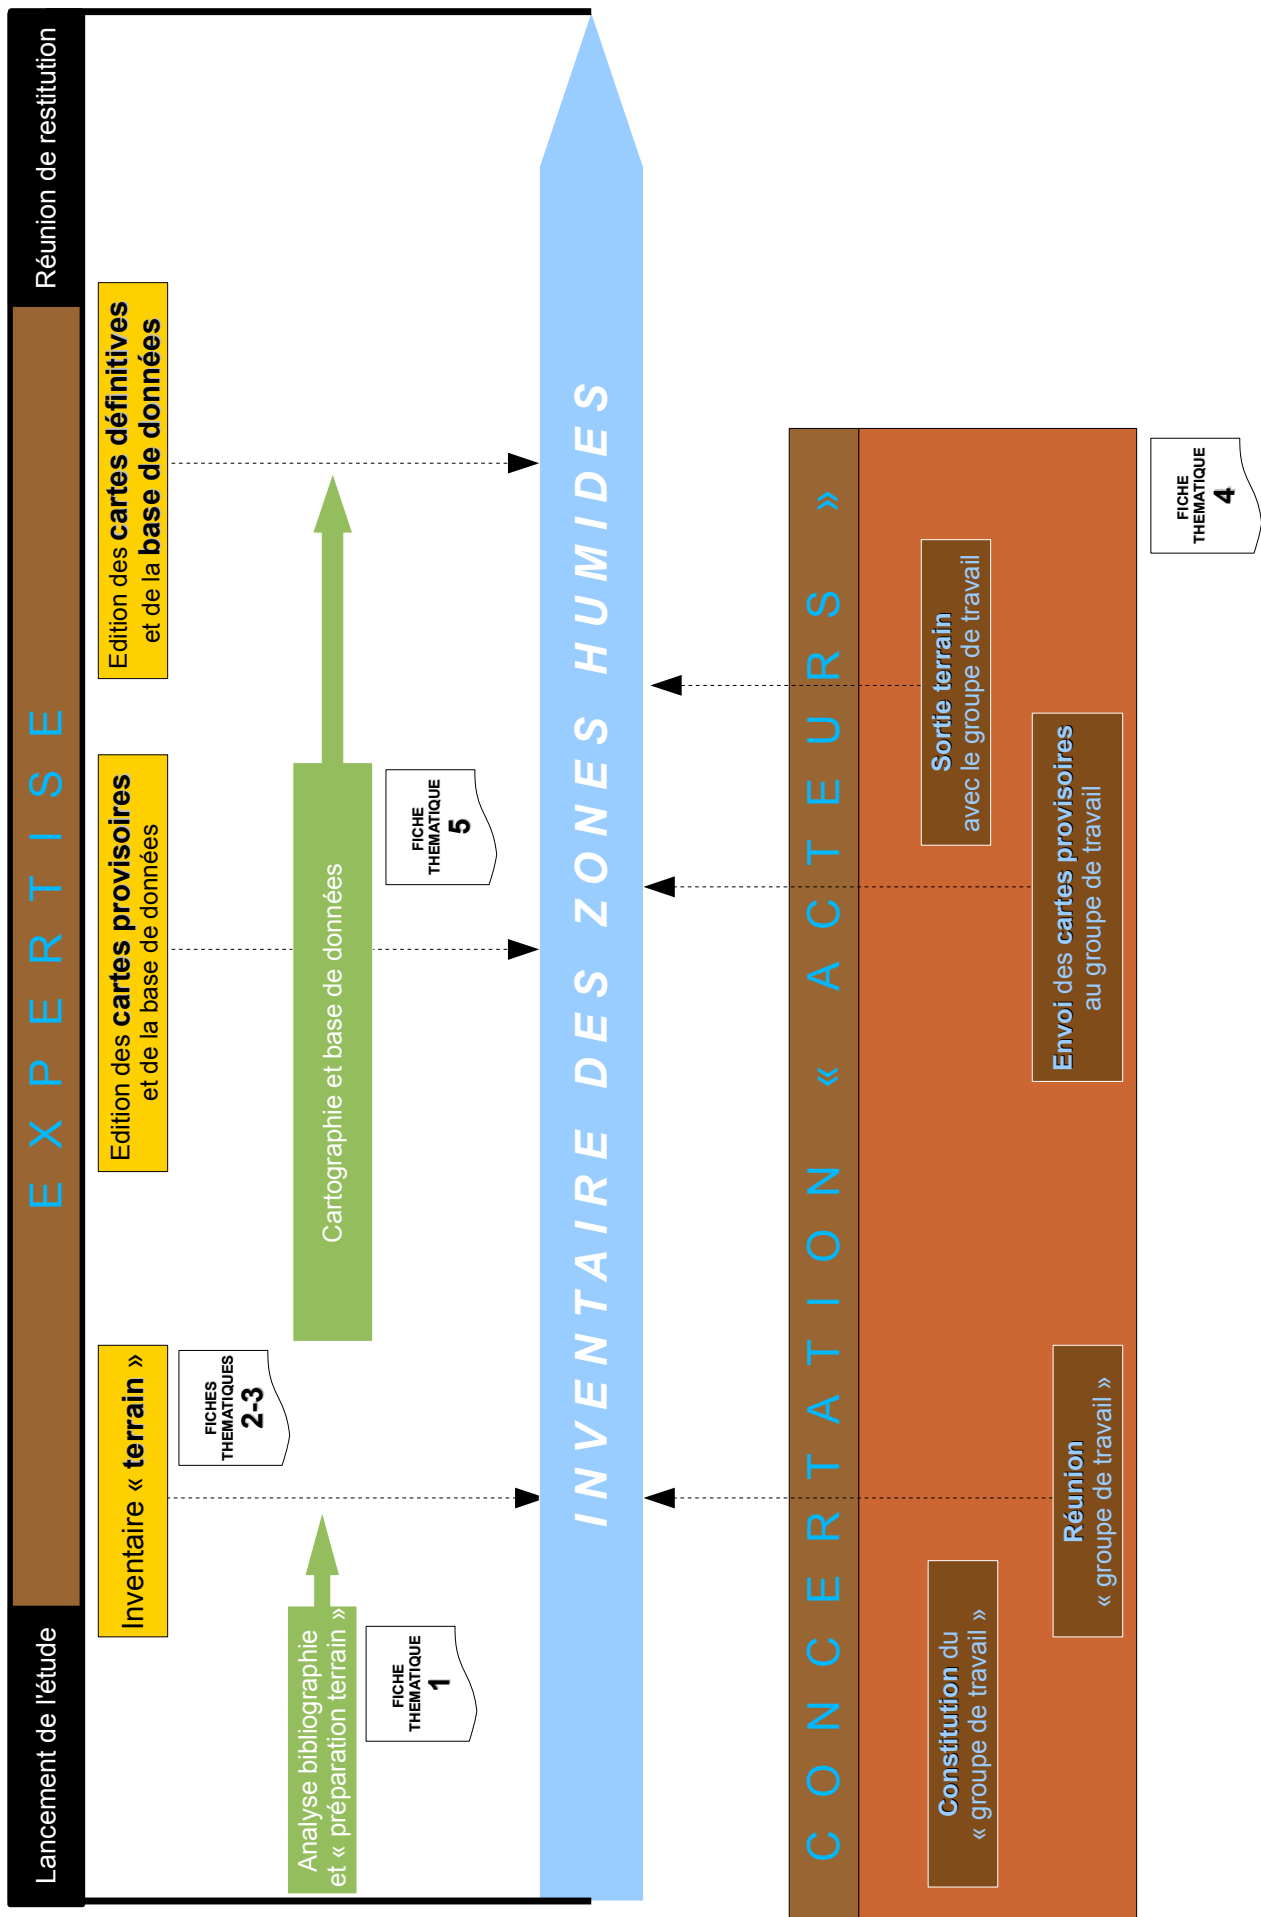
Lancement de l'étude

EXPERTISE

Réunion de restitution

Inventaire « terrain »

FICHES THEMATIQUES 2-3

Edition des cartes provisoires et de la base de données

Edition des cartes définitives et de la base de données

Analyse bibliographie et « préparation terrain »

FICHE THEMATIQUE 1

Cartographie et base de données

FICHE THEMATIQUE 5

INVENTAIRE DES ZONES HUMIDES

CONCERTATION « ACTEURS »

Constitution du « groupe de travail »

Réunion « groupe de travail »

Envoi des cartes provisoires au groupe de travail

Sortie terrain avec le groupe de travail

FICHE THEMATIQUE 4